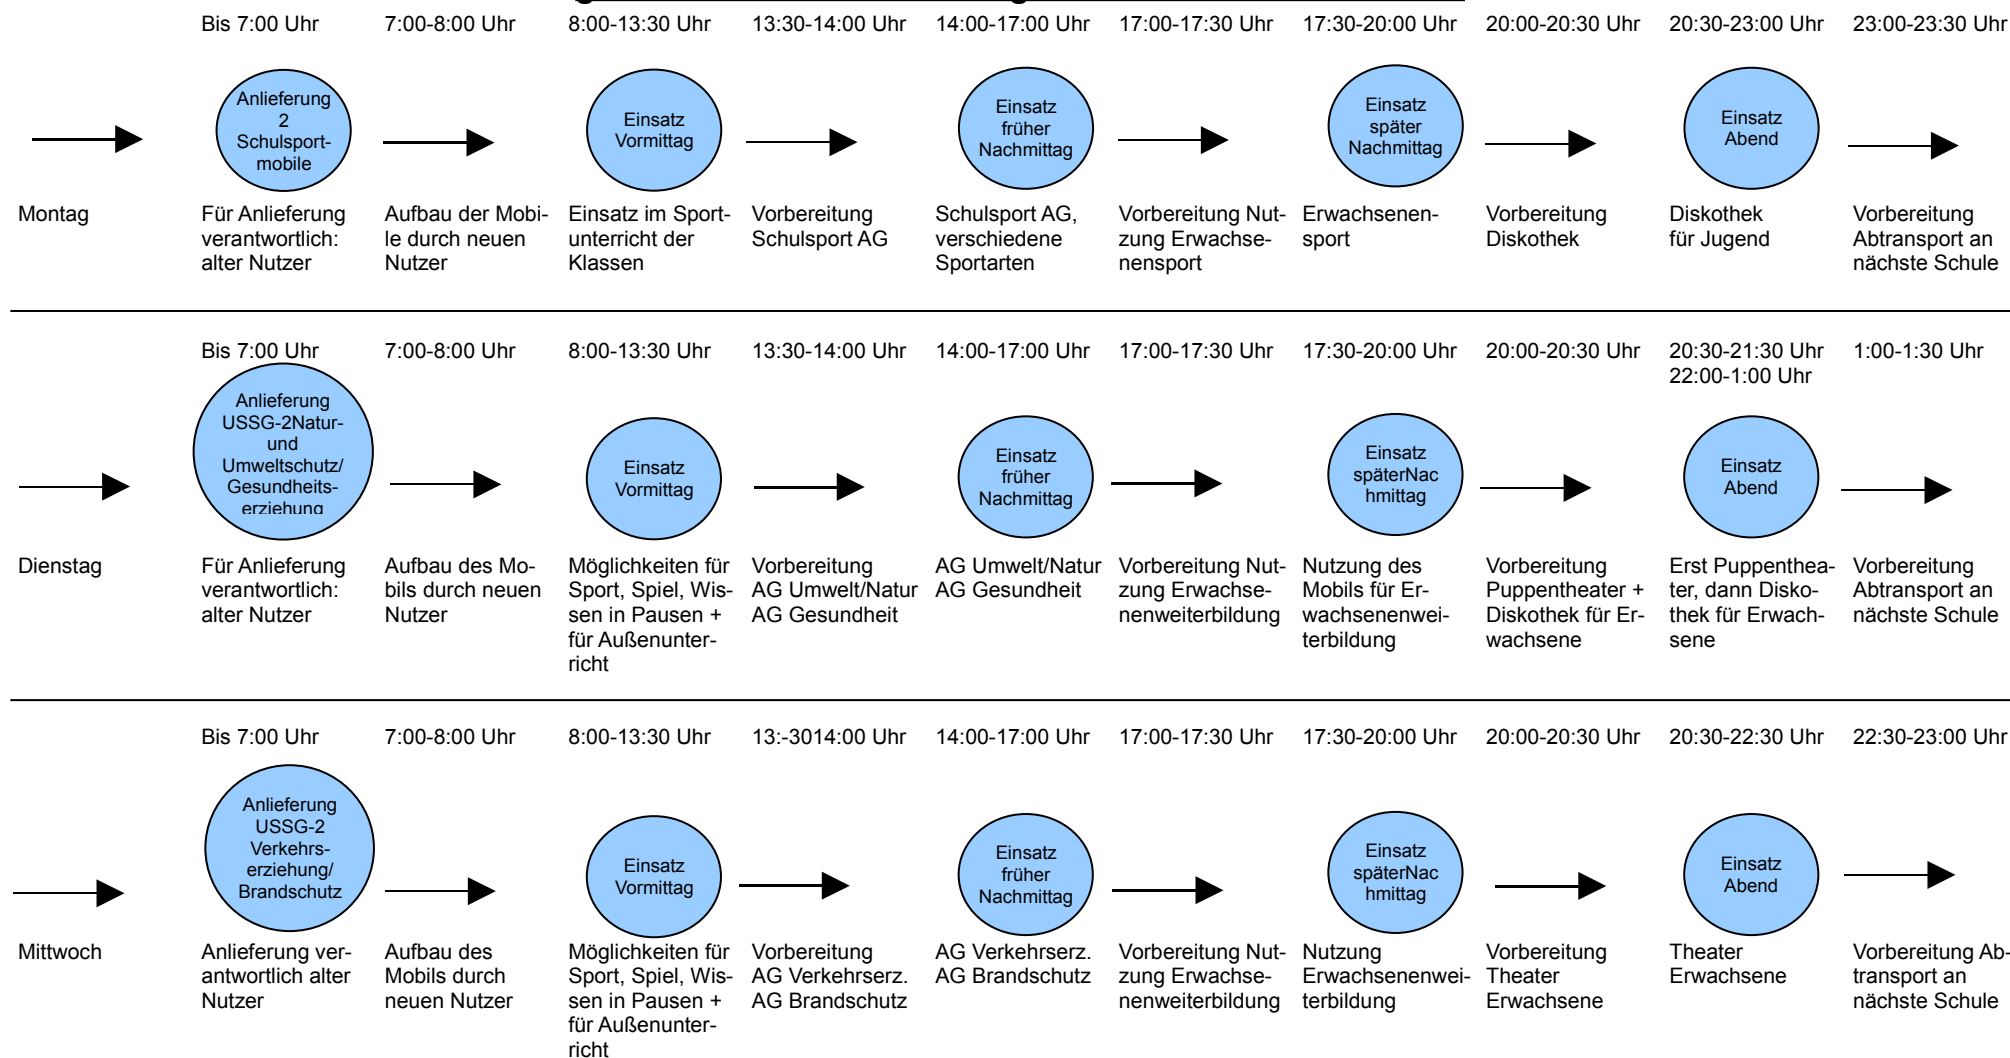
| | Bis 7:00 Uhr | 7:00-8:00 Uhr | 8:00-13:30 Uhr | 13:30-14:00 Uhr | 14:00-17:00 Uhr | 17:00-17:30 Uhr | 17:30-20:00 Uhr | 20:00-20:30 Uhr | 20:30-23:00 Uhr | 23:00-23:30 Uhr |
|---|---|---|---|---|---|---|---|---|---|---|
| | Anlieferung 2 Schulsportmobile | | Einsatz Vormittag | | Einsatz früher Nachmittag | | Einsatz später Nachmittag | | Einsatz Abend | |
| Montag | Für Anlieferung verantwortlich: alter Nutzer | Aufbau der Mobile durch neuen Nutzer | Einsatz im Sportunterricht der Klassen | Vorbereitung Schulsport AG | Schulsport AG, verschiedene Sportarten | Vorbereitung Nutzung Erwachsenensport | Erwachsenensport | Vorbereitung Diskothek | Diskothek für Jugend | Vorbereitung Abtransport an nächste Schule |

| | Bis 7:00 Uhr | 7:00-8:00 Uhr | 8:00-13:30 Uhr | 13:30-14:00 Uhr | 14:00-17:00 Uhr | 17:00-17:30 Uhr | 17:30-20:00 Uhr | 20:00-20:30 Uhr | 20:30-21:30 Uhr 22:00-1:00 Uhr | 1:00-1:30 Uhr |
|---|---|---|---|---|---|---|---|---|---|---|
| | Anlieferung USSG-2Natur- und Umweltschutz/ Gesundheitserziehung | | Einsatz Vormittag | | Einsatz früher Nachmittag | | Einsatz späterNachmittag | | Einsatz Abend | |
| Dienstag | Für Anlieferung verantwortlich: alter Nutzer | Aufbau des Mobils durch neuen Nutzer | Möglichkeiten für Sport, Spiel, Wissen in Pausen + für Außenunterricht | Vorbereitung AG Umwelt/Natur AG Gesundheit | AG Umwelt/Natur AG Gesundheit | Vorbereitung Nutzung Erwachsenenweiterbildung | Nutzung des Mobils für Erwachsenenweiterbildung | Vorbereitung Puppentheater + Diskothek für Erwachsene | Erst Puppentheater, dann Diskothek für Erwachsene | Vorbereitung Abtransport an nächste Schule |

| | Bis 7:00 Uhr | 7:00-8:00 Uhr | 8:00-13:30 Uhr | 13:-3014:00 Uhr | 14:00-17:00 Uhr | 17:00-17:30 Uhr | 17:30-20:00 Uhr | 20:00-20:30 Uhr | 20:30-22:30 Uhr | 22:30-23:00 Uhr |
|---|---|---|---|---|---|---|---|---|---|---|
| | Anlieferung USSG-2 Verkehrserziehung/ Brandschutz | | Einsatz Vormittag | | Einsatz früher Nachmittag | | Einsatz späterNachmittag | | Einsatz Abend | |
| Mittwoch | Anlieferung verantwortlich alter Nutzer | Aufbau des Mobils durch neuen Nutzer | Möglichkeiten für Sport, Spiel, Wissen in Pausen + für Außenunterricht | Vorbereitung AG Verkehrserz. AG Brandschutz | AG Verkehrserz. AG Brandschutz | Vorbereitung Nutzung Erwachsenenweiterbildung | Nutzung Erwachsenenweiterbildung | Vorbereitung Theater Erwachsene | Theater Erwachsene | Vorbereitung Abtransport an nächste Schule |